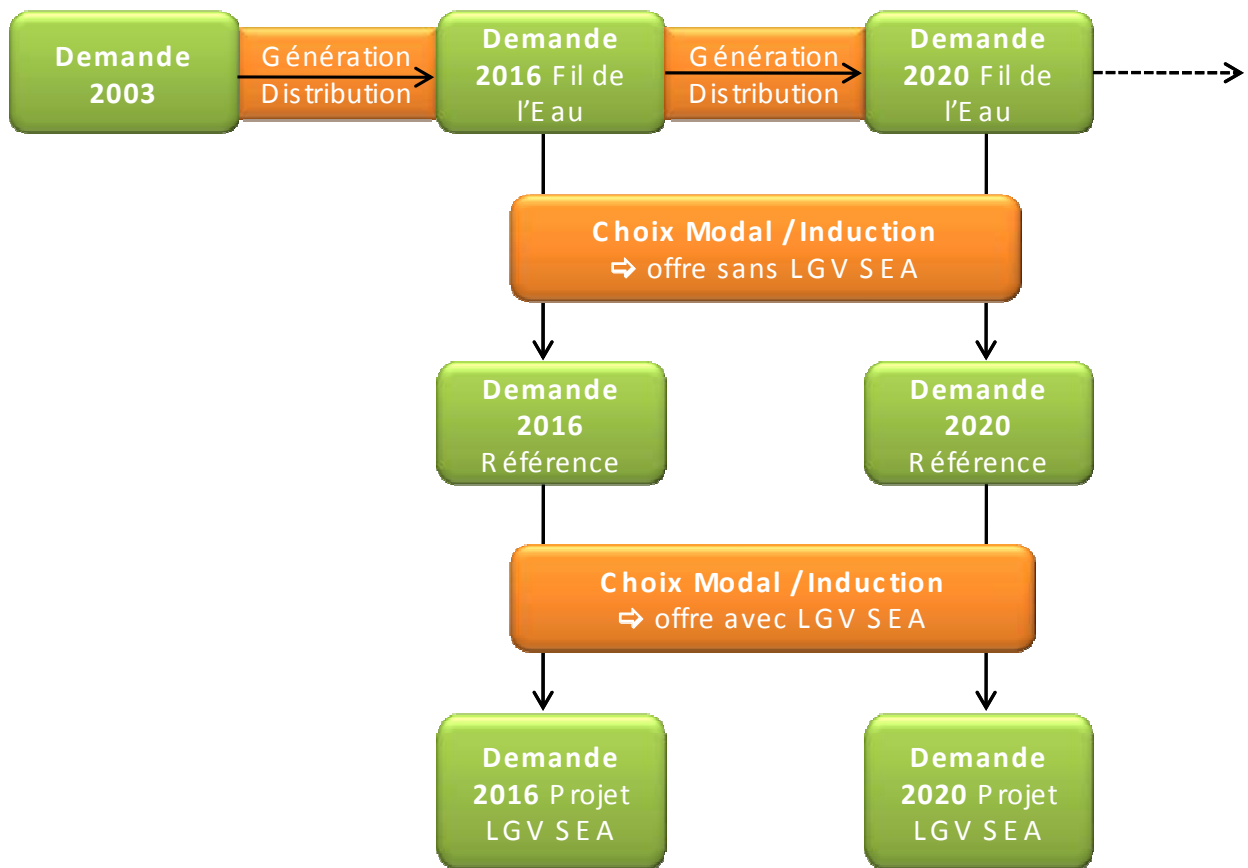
Demande 2003

Génération Distribution

Demande 2016 Fil de l'Eau

Génération Distribution

Demande 2020 Fil de l'Eau

Choix Modal / Induction
⇨ offre sans LGV SEA

Demande 2016 Référence

Demande 2020 Référence

Choix Modal / Induction
⇨ offre avec LGV SEA

Demande 2016 Projet LGV SEA

Demande 2020 Projet LGV SEA